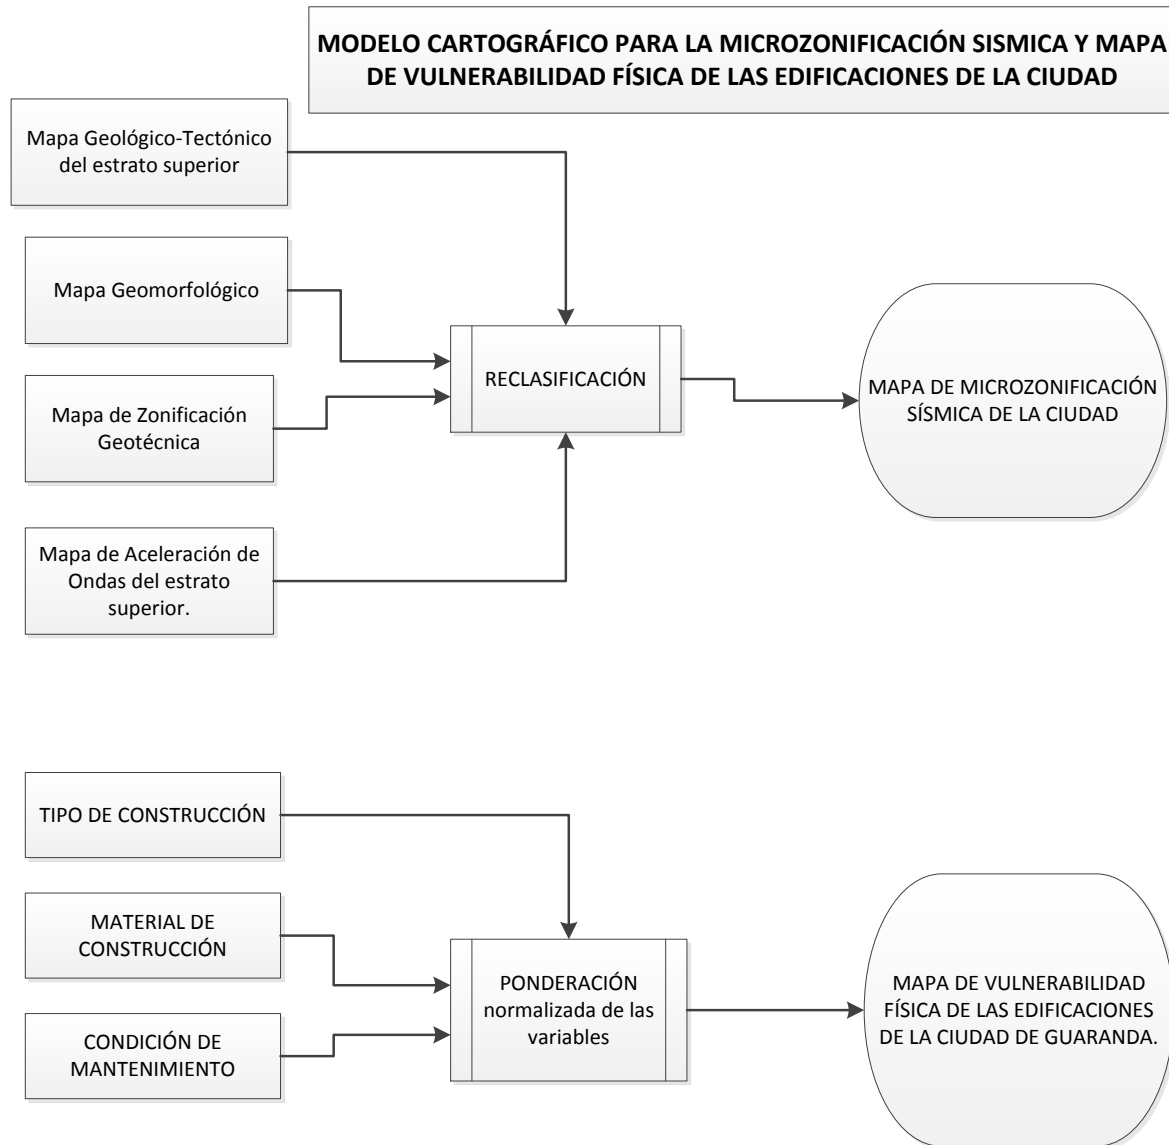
MODELO CARTOGRÁFICO PARA LA MICROZONIFICACIÓN SISMICA Y MAPA DE VULNERABILIDAD FÍSICA DE LAS EDIFICACIONES DE LA CIUDAD

Mapa Geológico-Tectónico del estrato superior

Mapa Geomorfológico

Mapa de Zonificación Geotécnica

Mapa de Aceleración de Ondas del estrato superior.

RECLASIFICACIÓN

MAPA DE MICROZONIFICACIÓN SÍSMICA DE LA CIUDAD

TIPO DE CONSTRUCCIÓN

MATERIAL DE CONSTRUCCIÓN

CONDICIÓN DE MANTENIMIENTO

PONDERACIÓN normalizada de las variables

MAPA DE VULNERABILIDAD FÍSICA DE LAS EDIFICACIONES DE LA CIUDAD DE GUARANDA.